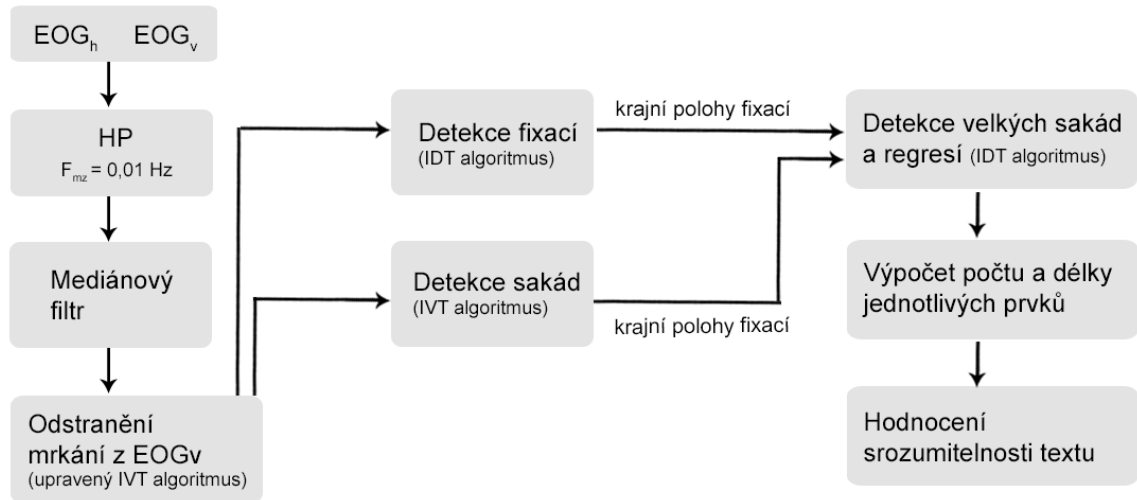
$EOG_h$ $EOG_v$

HP
$F_{mz} = 0,01$ Hz

Mediánový filtr

Odstranění mrkání z EOGv
(upravený IVT algoritmus)

Detekce fixací
(IDT algoritmus)

krajní polohy fixací

Detekce sakád
(IVT algoritmus)

krajní polohy fixací

Detekce velkých sakád a regresí (IDT algoritmus)

Výpočet počtu a délky jednotlivých prvků

Hodnocení srozumitelnosti textu